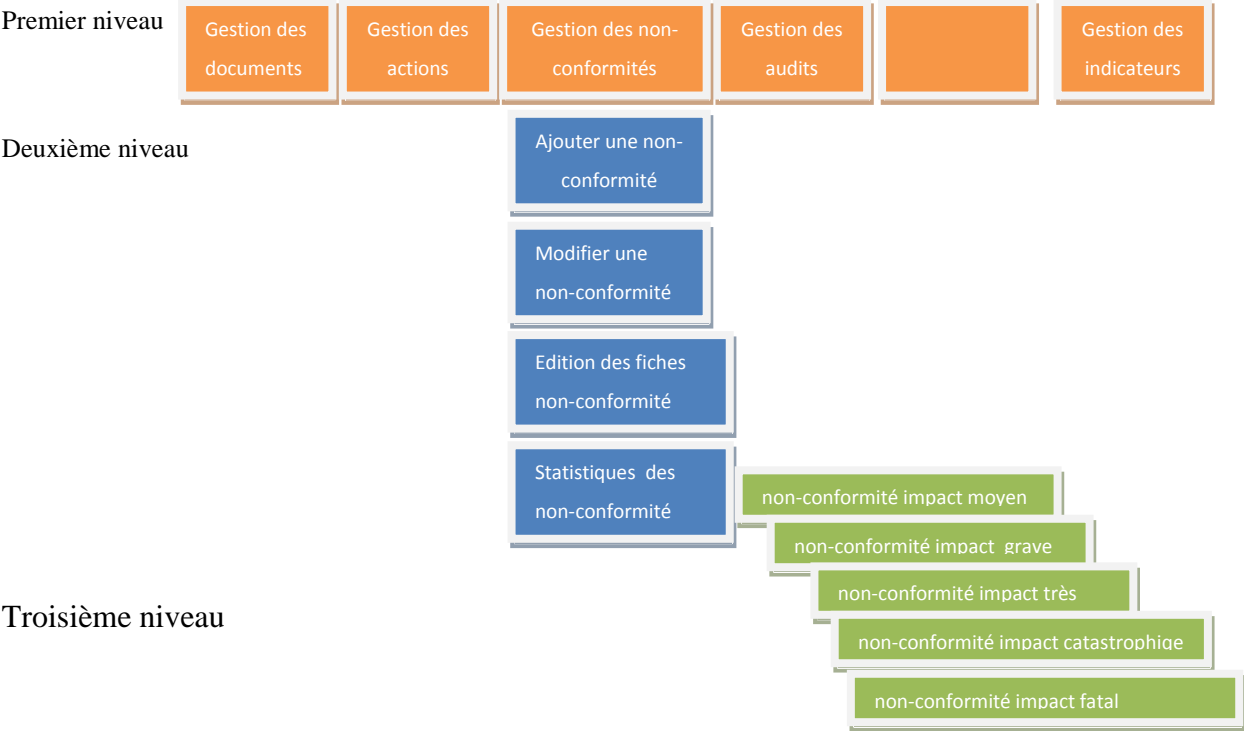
Premier niveau

Gestion des documents

Gestion des actions

Gestion des non-conformités

Gestion des audits

Gestion des indicateurs

Deuxième niveau

Ajouter une non-conformité

Modifier une non-conformité

Edition des fiches non-conformité

Statistiques des non-conformité

non-conformité impact moyen

non-conformité impact grave

non-conformité impact très

non-conformité impact catastrophiqe

non-conformité impact fatal

Troisième niveau